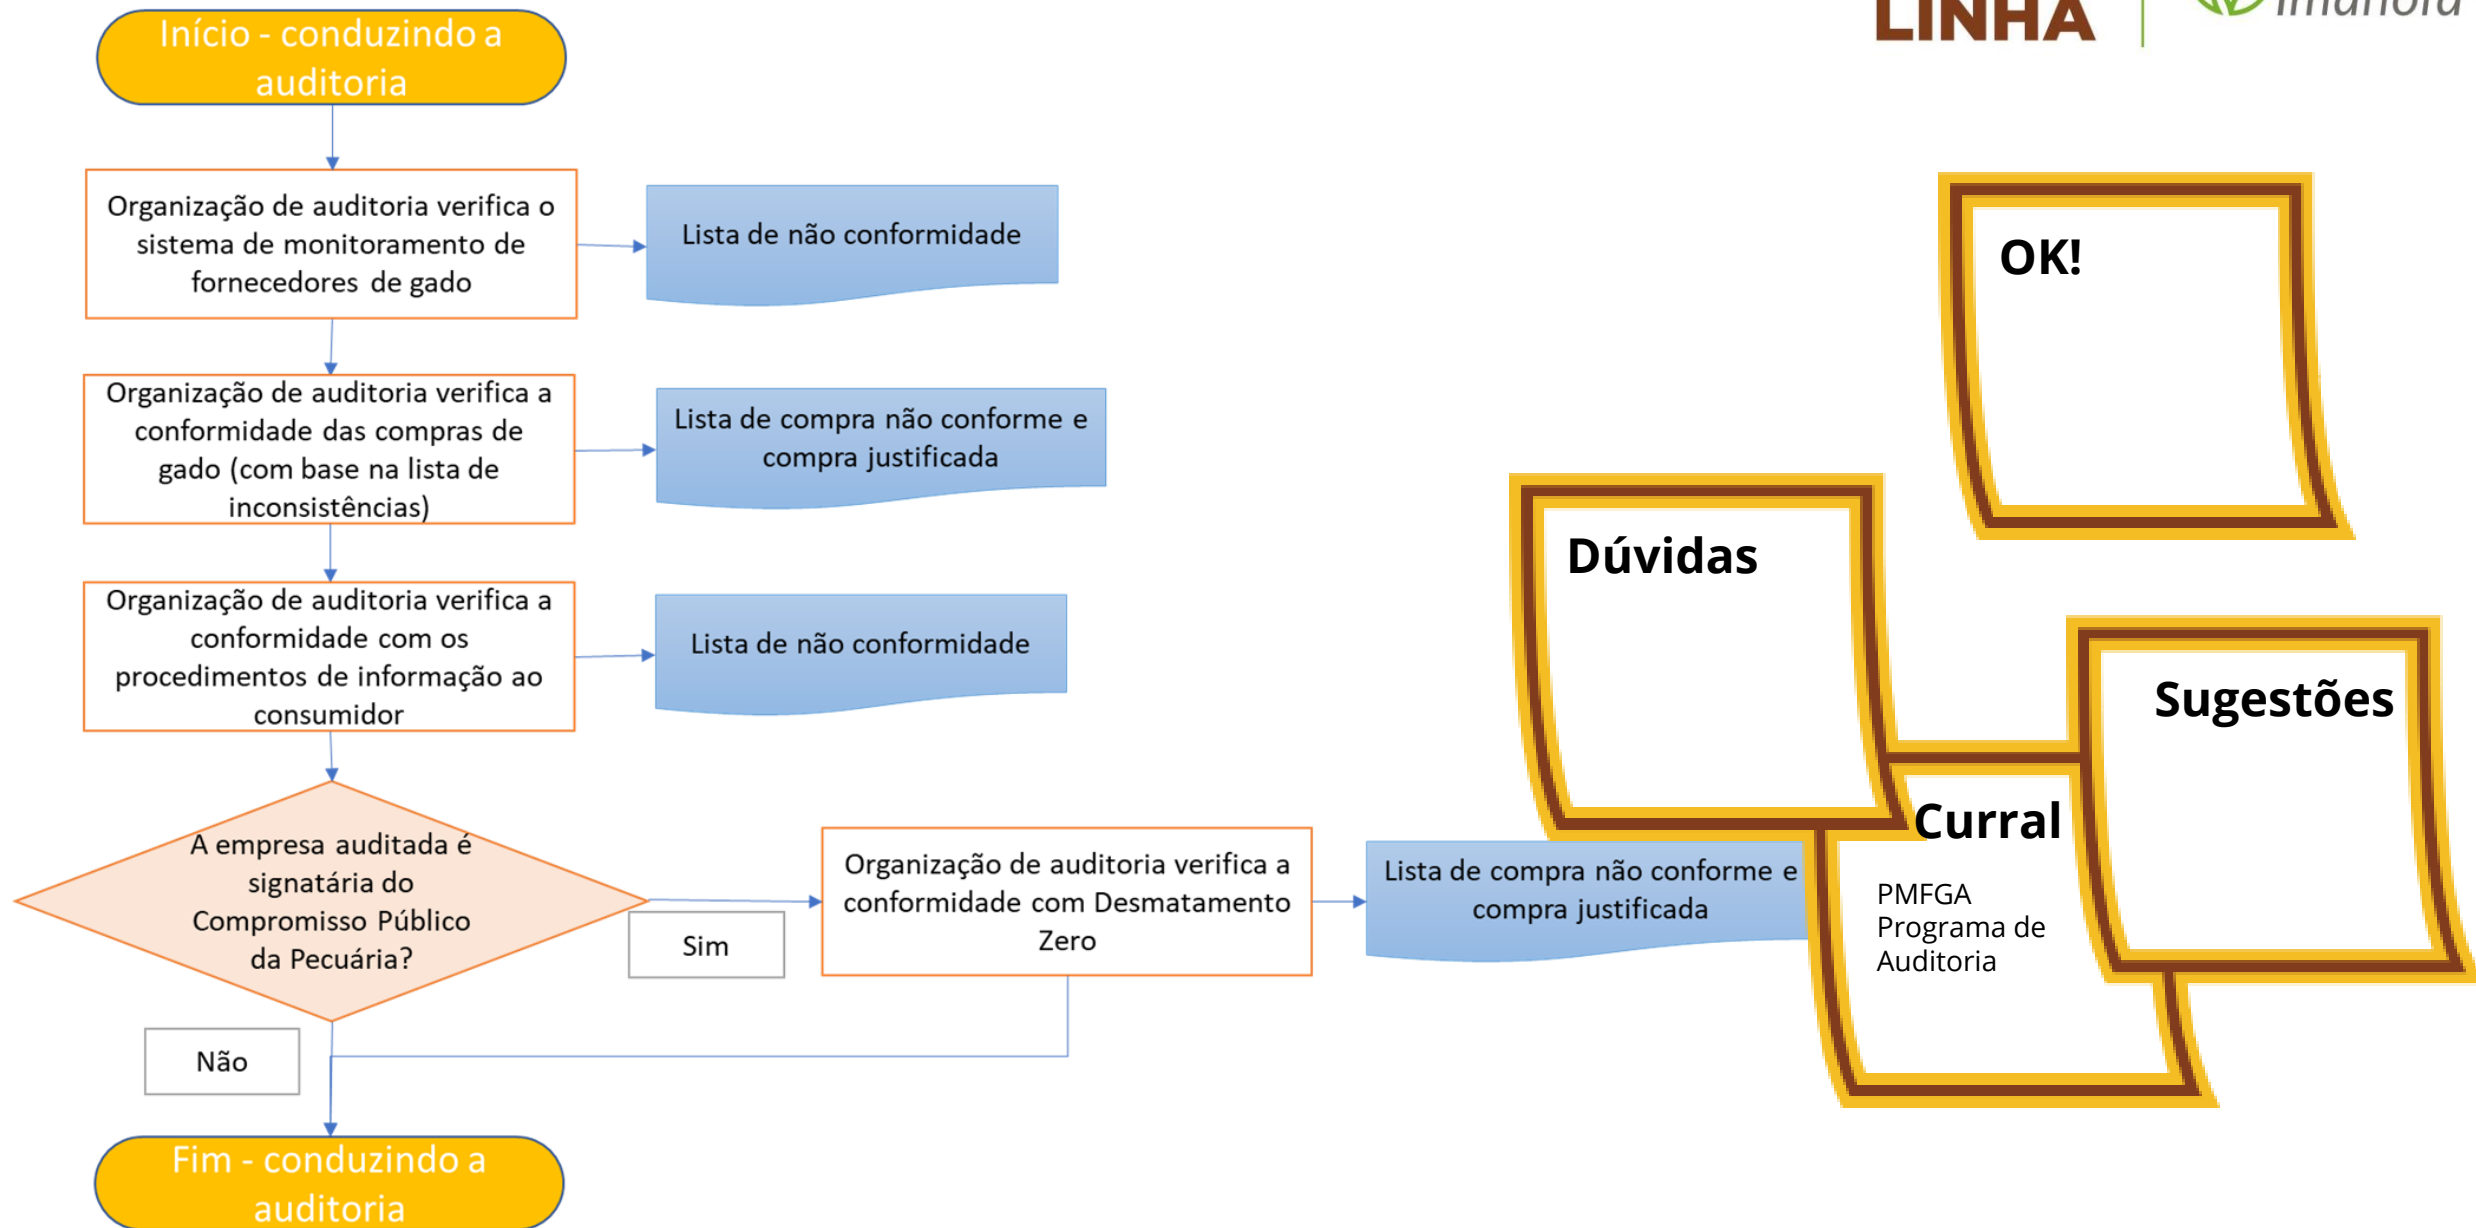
Início - conduzindo a auditoria

Organização de auditoria verifica o sistema de monitoramento de fornecedores de gado

Lista de não conformidade

Organização de auditoria verifica a conformidade das compras de gado (com base na lista de inconsistências)

Lista de compra não conforme e compra justificada

Organização de auditoria verifica a conformidade com os procedimentos de informação ao consumidor

Lista de não conformidade

A empresa auditada é signatária do Compromisso Público da Pecuária?

Sim

Organização de auditoria verifica a conformidade com Desmatamento Zero

Lista de compra não conforme e compra justificada

Não

Fim - conduzindo a auditoria

LINHA

OK!

Dúvidas

Sugestões

Curral

PMFGA
Programa de
Auditoria